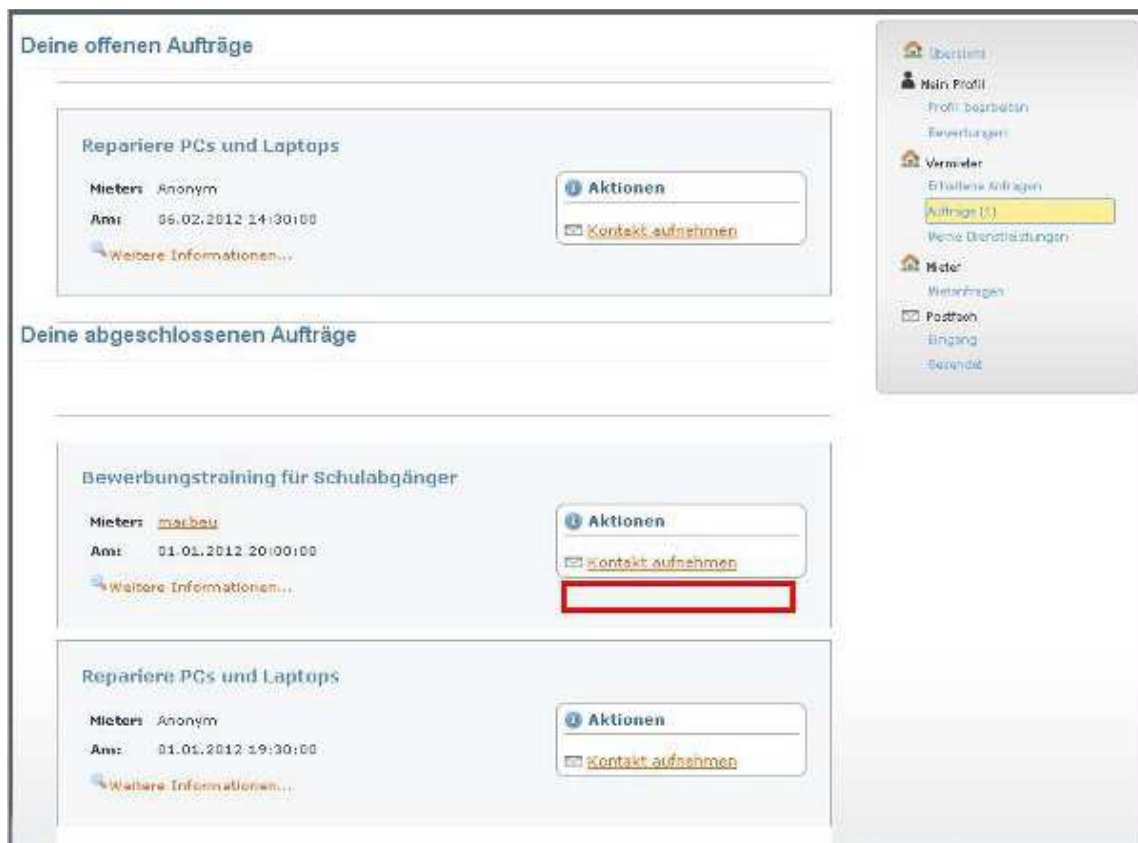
Deine offenen Aufträge

Repariere PCs und Laptops

Mieter: Anonym

Am: 06.02.2012 14:30:00

Weitere Informationen...

Aktionen

Kontakt aufnehmen

Deine abgeschlossenen Aufträge

Bewerbungstraining für Schulabgänger

Mieter: macbeu

Am: 01.01.2012 20:00:00

Weitere Informationen...

Aktionen

Kontakt aufnehmen

Repariere PCs und Laptops

Mieter: Anonym

Am: 01.01.2012 19:30:00

Weitere Informationen...

Aktionen

Kontakt aufnehmen

Übersicht

Mein Profil

Profil bearbeiten

Bewertungen

Vermieter

Erhaltene Anfragen

Aufträge (1)

Meine Dienstleistungen

Mieter

Mietanfragen

Postfach

Eingang

Gesendet